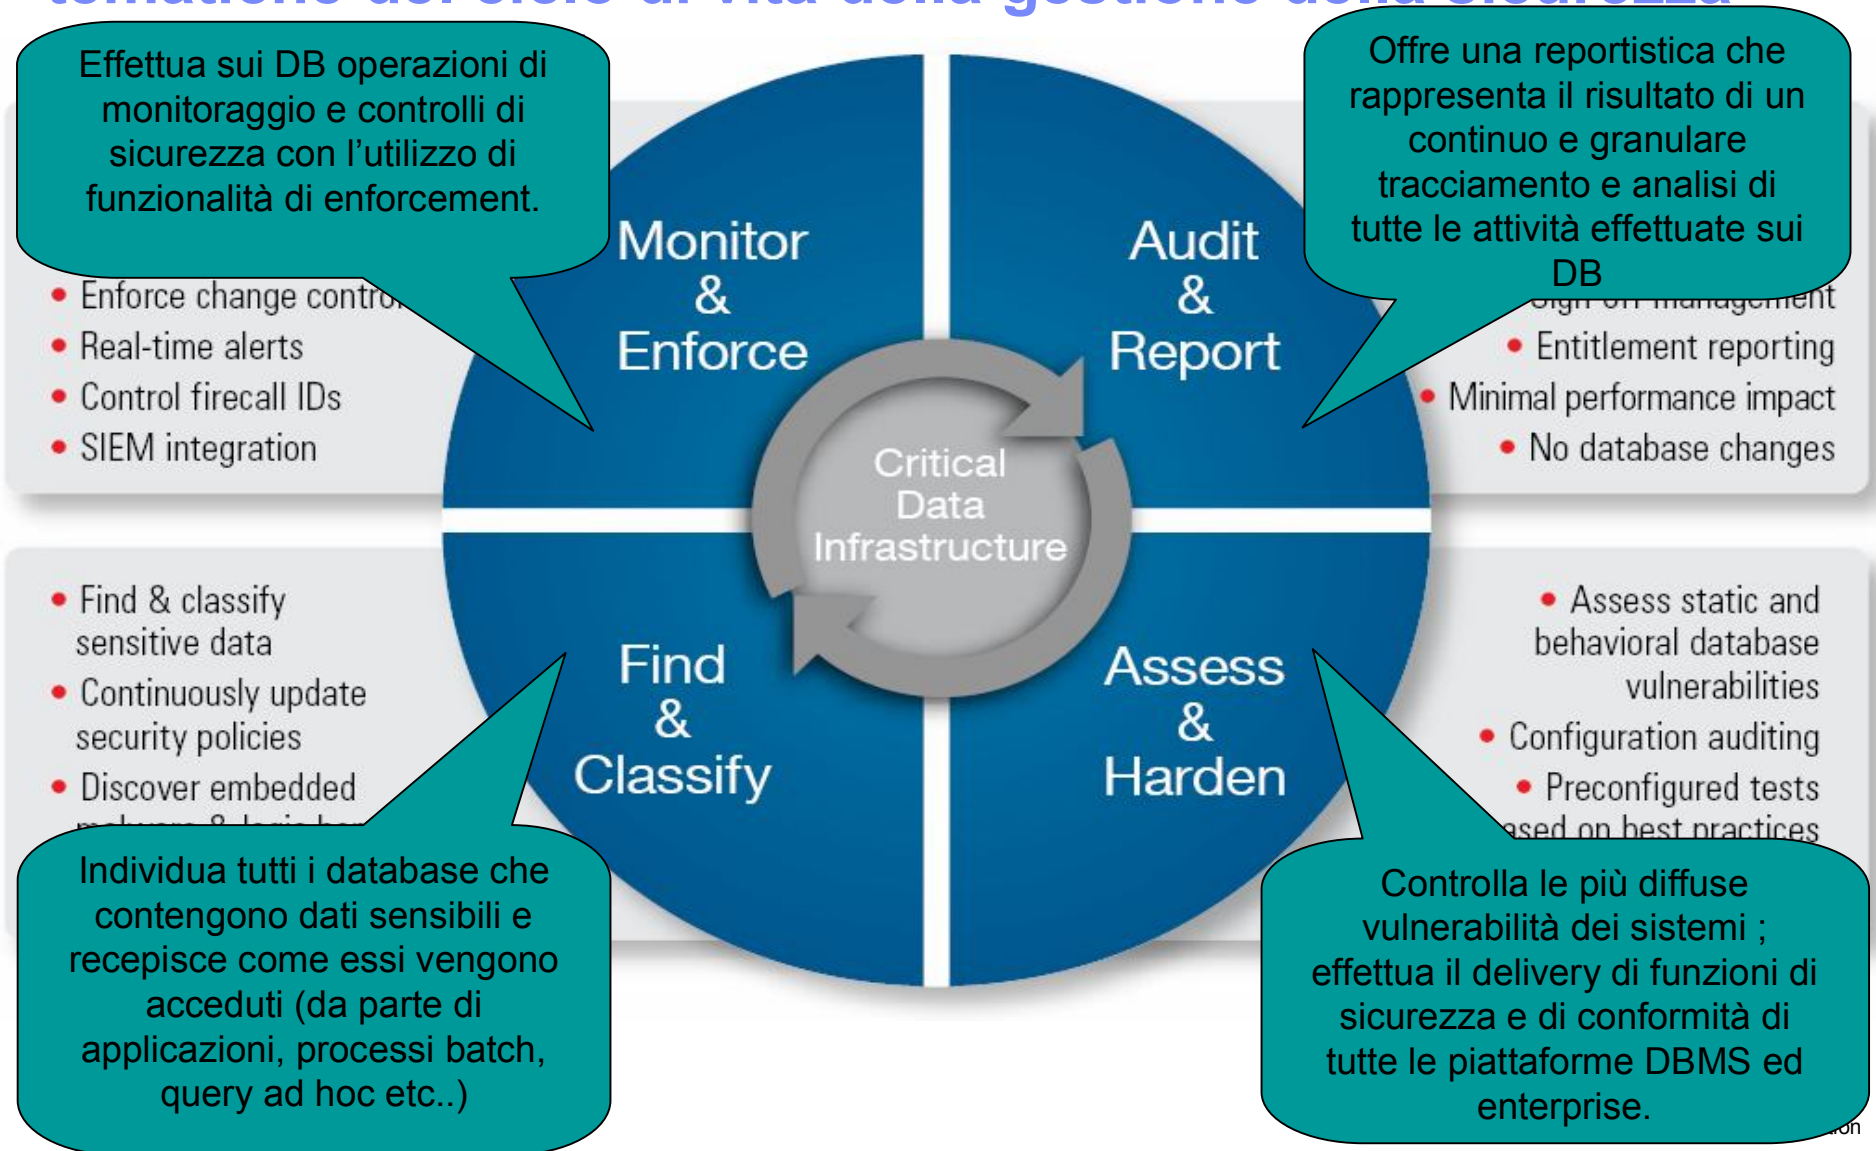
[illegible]

Effettua sui DB operazioni di monitoraggio e controlli di sicurezza con l'utilizzo di funzionalità di enforcement.

Offre una reportistica che rappresenta il risultato di un continuo e granulare tracciamento e analisi di tutte le attività effettuate sui DB

- Enforce change contro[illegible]
- Real-time alerts
- Control firecall IDs
- SIEM integration

Monitor & Enforce

Audit & Report

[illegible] management
- Entitlement reporting
- Minimal performance impact
- No database changes

Critical Data Infrastructure

- Find & classify sensitive data
- Continuously update security policies
- Discover embedded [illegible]

Find & Classify

Assess & Harden

- Assess static and behavioral database vulnerabilities
- Configuration auditing
- Preconfigured tests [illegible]ased on best practices

Individua tutti i database che contengono dati sensibili e recepisce come essi vengono acceduti (da parte di applicazioni, processi batch, query ad hoc etc..)

Controlla le più diffuse vulnerabilità dei sistemi ; effettua il delivery di funzioni di sicurezza e di conformità di tutte le piattaforme DBMS ed enterprise.

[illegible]ion